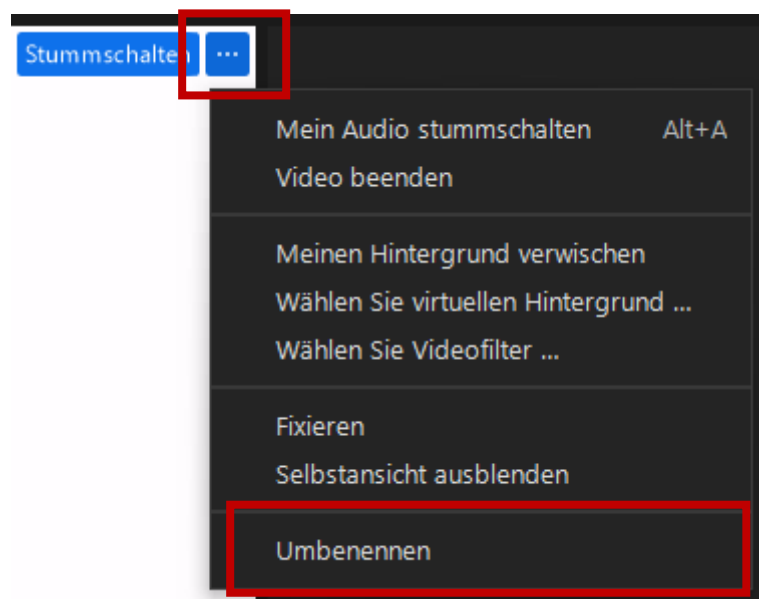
Stummschalten ···

Mein Audio stummschalten Alt+A
Video beenden

Meinen Hintergrund verwischen
Wählen Sie virtuellen Hintergrund ...
Wählen Sie Videofilter ...

Fixieren
Selbstansicht ausblenden

Umbenennen